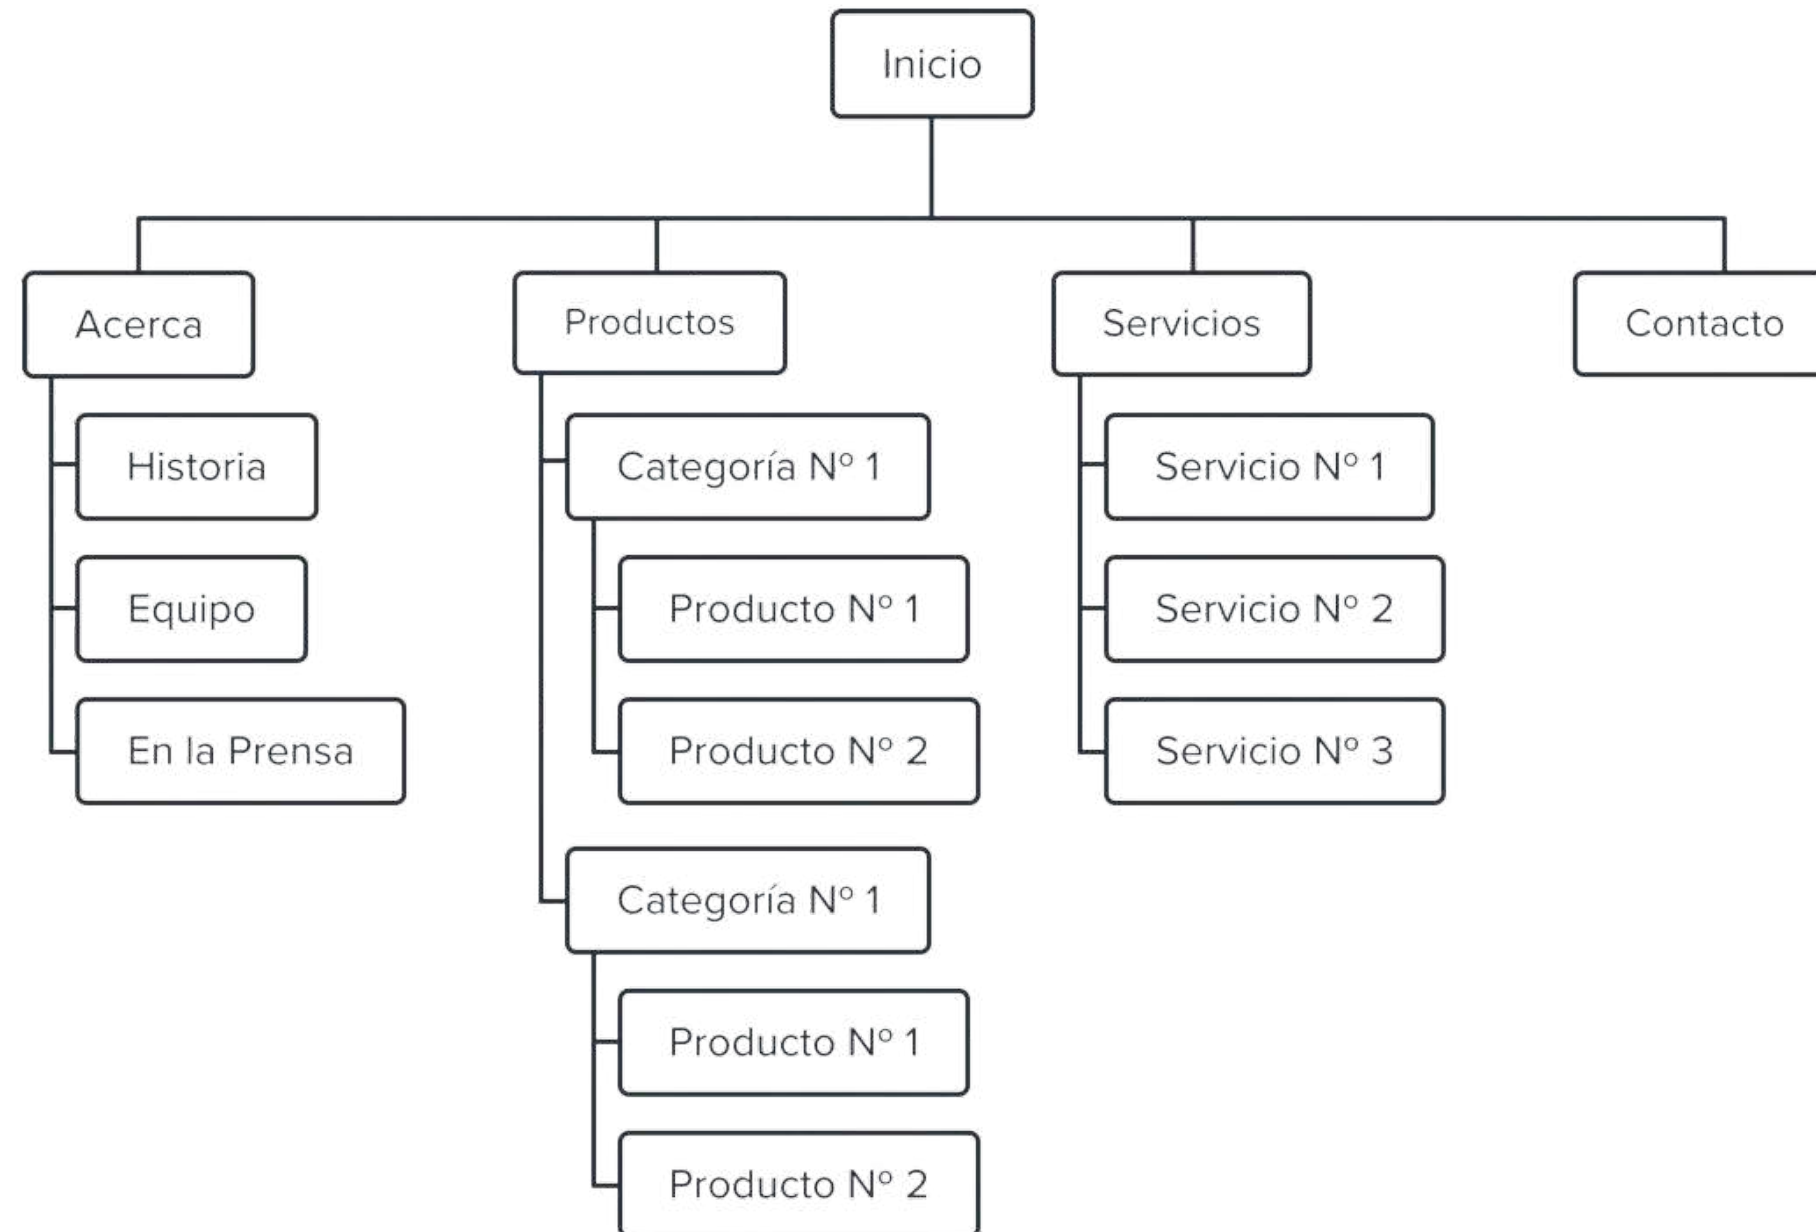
Inicio

Acerca
Historia
Equipo
En la Prensa

Productos
Categoría Nº 1
Producto Nº 1
Producto Nº 2
Categoría Nº 1
Producto Nº 1
Producto Nº 2

Servicios
Servicio Nº 1
Servicio Nº 2
Servicio Nº 3

Contacto